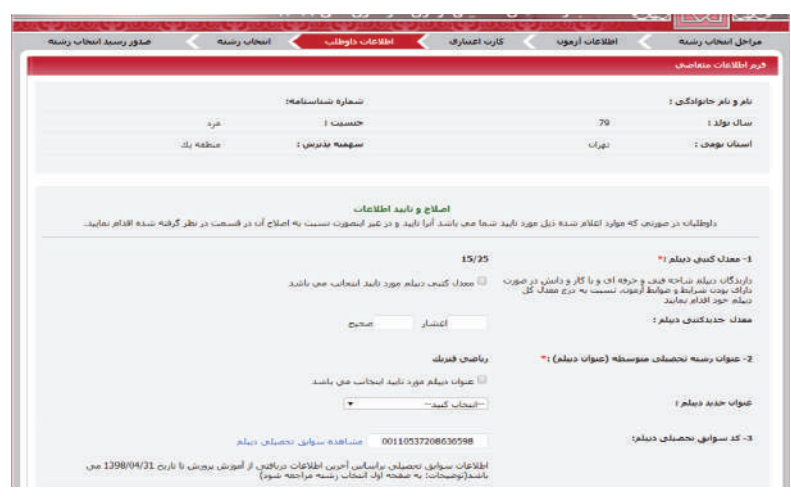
مراحل انتخاب رشته | اطلاعات آزمون | کارت اعتباری | اطلاعات داوطلب | انتخاب رشته | صدور رسید انتخاب رشته

فرم اطلاعات متقاضی

نام و نام خانوادگی : شماره شناسنامه:

سال تولد : 79 جنسیت : مرد

استان بومی : تهران سهمیه پذیرش : منطقه یک

اصلاح و تایید اطلاعات

داوطلبان در صورتی که موارد اعلام شده ذیل مورد تایید شما می باشد آنرا تایید و در غیر اینصورت نسبت به اصلاح آن در قسمت در نظر گرفته شده اقدام نمایید.

1- معدل کتبی دیپلم :*

دارندگان دیپلم شاخه فنی و حرفه ای و یا کار و دانش در صورت دارای بودن شرایط و ضوابط آزمون، نسبت به درج معدل کل دیپلم خود اقدام نمایند

15/25

معدل کتبی دیپلم مورد تایید انتخاب می باشد

معدل جدیدکتبی دیپلم : اعشار صحیح

2- عنوان رشته تحصیلی متوسطه (عنوان دیپلم) :*

ریاضی فیزیک

عنوان دیپلم مورد تایید انتخاب می باشد

عنوان جدید دیپلم : --انتخاب کنید--

3- کد سوابق تحصیلی دیپلم:

0011053720863659 مشاهده سوابق تحصیلی دیپلم

اطلاعات سوابق تحصیلی براساس آخرین اطلاعات دریافتی از آموزش پرورش تا تاریخ 1398/04/31 می باشد(توضیحات: به صفحه اول انتخاب رشته مراجعه شود)